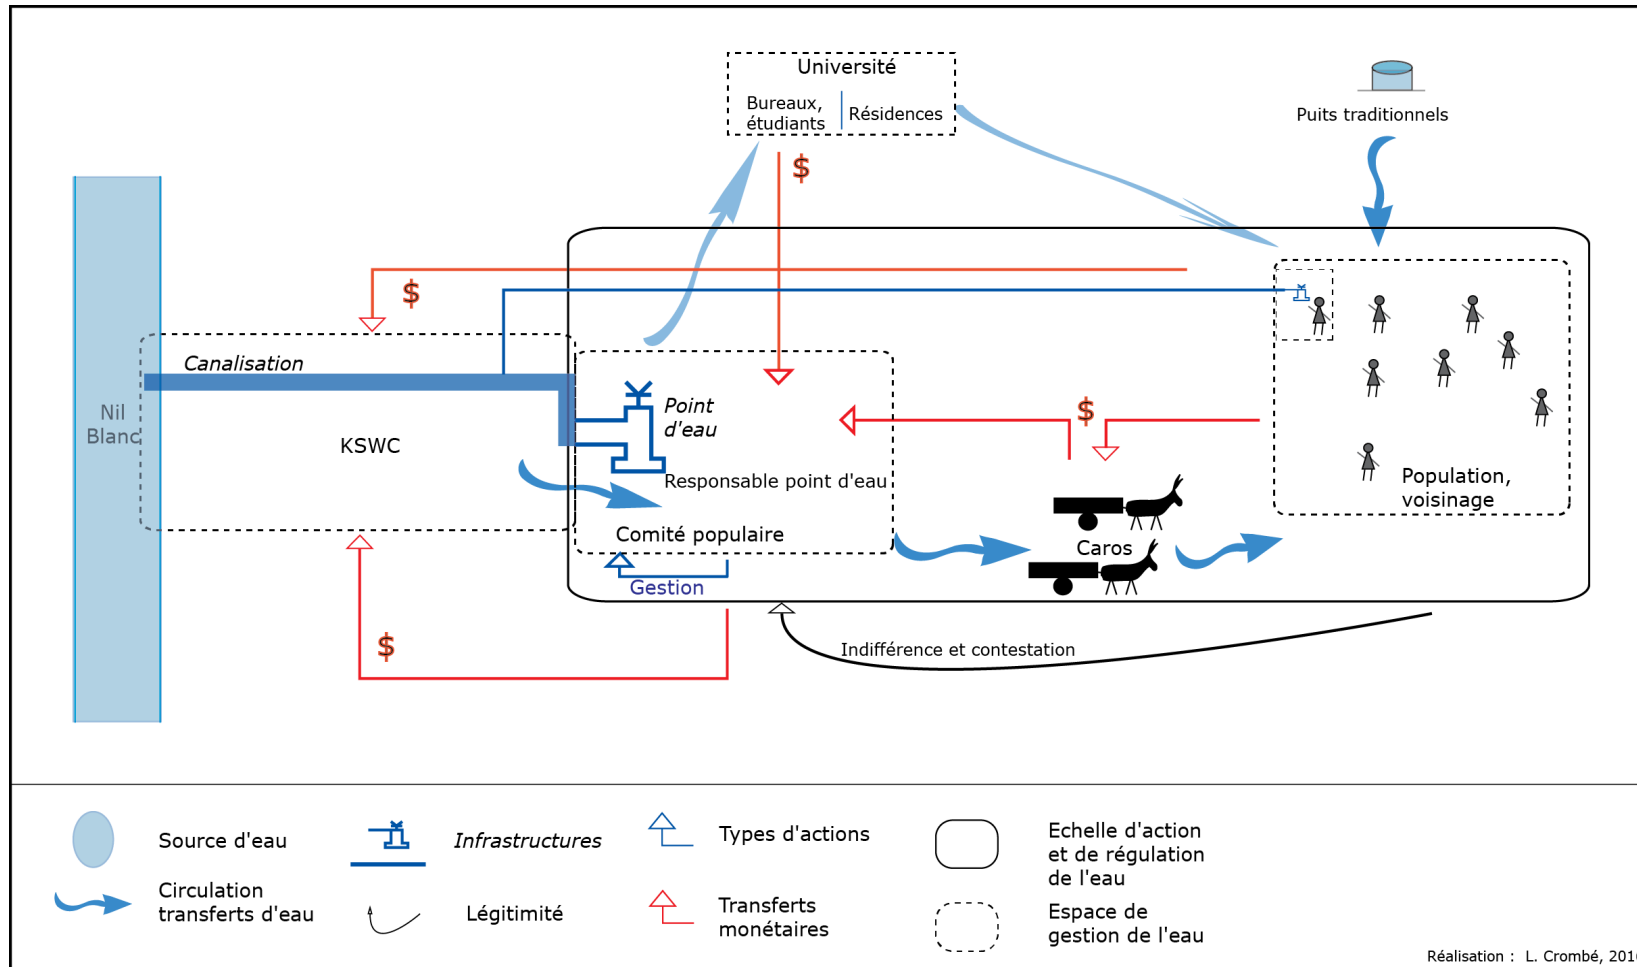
Université
Bureaux, étudiants
Résidences

Puits traditionnels

$

$

Nil Blanc

Canalisation

KSWC

Point d'eau

Responsable point d'eau

Comité populaire

Gestion

$

$

Population, voisinage

Caros

Indifférence et contestation

$

Source d'eau

Circulation transferts d'eau

Infrastructures

Légitimité

Types d'actions

Transferts monétaires

Echelle d'action et de régulation de l'eau

Espace de gestion de l'eau

Réalisation : L. Crombé, 201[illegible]